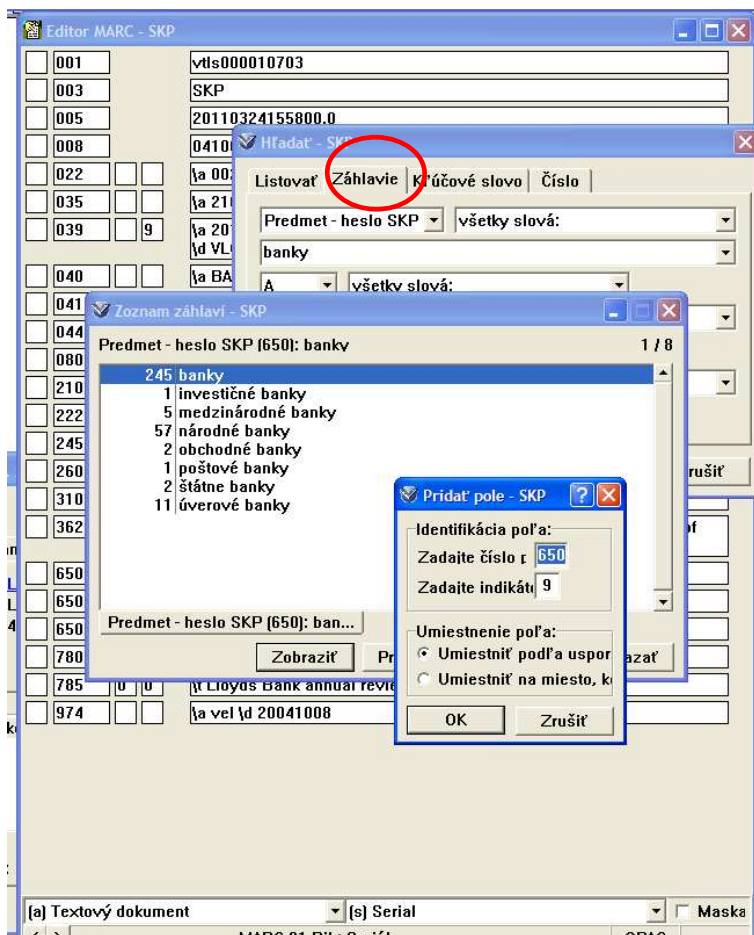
Editor MARC - SKP

001 vtls000010703
003 SKP
005 20110324155800.0
008 0410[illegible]
022 \a 00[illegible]
035 \a 21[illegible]
039 9 \a 20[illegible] \d VL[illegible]
040 \a BA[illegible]
041
044
080
210
222
245
260
310
362
650
650
650
780
785 0 0 \t Lloyds Bank annual revie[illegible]
974 \a vel \d 20041008

Hľadať - SKP
Listovať | Záhlavie | Kľúčové slovo | Číslo
Predmet - heslo SKP | všetky slová:
banky
A | všetky slová:
Zrušiť

Zoznam záhlaví - SKP
Predmet - heslo SKP (650): banky 1 / 8
245 banky
1 investičné banky
5 medzinárodné banky
57 národné banky
2 obchodné banky
1 poštové banky
2 štátne banky
11 úverové banky
Predmet - heslo SKP (650): ban...
Zobraziť | Pr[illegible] | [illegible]azať

Pridať pole - SKP
Identifikácia poľa:
Zadajte číslo p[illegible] 650
Zadajte indikát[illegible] 9
Umiestnenie poľa:
Umiestniť podľa uspor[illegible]
Umiestniť na miesto, k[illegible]
OK | Zrušiť

(a) Textový dokument | (s) Serial | Maska
MARC 21 Bib: Seriál | OPAC